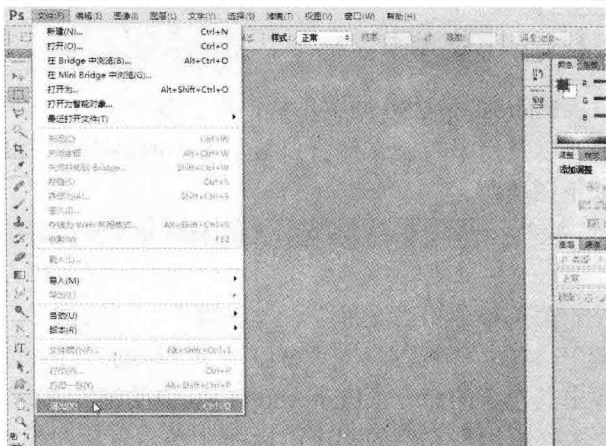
Ps 文件(F) 编辑(E) 图像(I) 图层(L) 文字(Y) 选择(S) 滤镜(T) 视图(V) 窗口(W) 帮助(H)

样式: 正常

新建(N)... Ctrl+N
打开(O)... Ctrl+O
在 Bridge 中浏览(B)... Alt+Ctrl+O
在 Mini Bridge 中浏览(G)...
打开为... Alt+Shift+Ctrl+O
打开为智能对象...
最近打开文件(T)

关闭(C) Ctrl+W
关闭全部 Alt+Ctrl+W
关闭并转到 Bridge... Shift+Ctrl+W
存储(S) Ctrl+S
存储为(A)... Shift+Ctrl+S
签入(I)...
存储为 Web 所用格式... Alt+Shift+Ctrl+S
恢复(V) F12

置入(L)...

导入(M)
导出(E)

自动(U)
脚本(R)

文件简介(F)... Alt+Shift+Ctrl+I

打印(P)... Ctrl+P
打印一份(Y) Alt+Shift+Ctrl+P

退出(X) Ctrl+Q

颜色
R
G
B
调整
添加调整
图层
正常